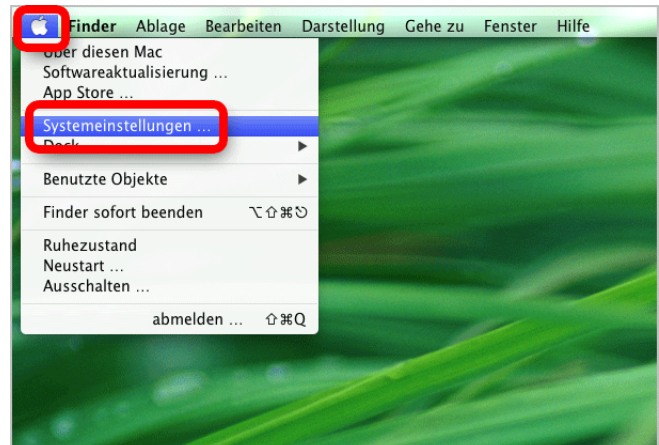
Finder Ablage Bearbeiten Darstellung Gehe zu Fenster Hilfe

Über diesen Mac
Softwareaktualisierung …
App Store …

Systemeinstellungen …
Dock

Benutzte Objekte

Finder sofort beenden ⌥⇧⌘⎋

Ruhezustand
Neustart …
Ausschalten …

abmelden … ⇧⌘Q